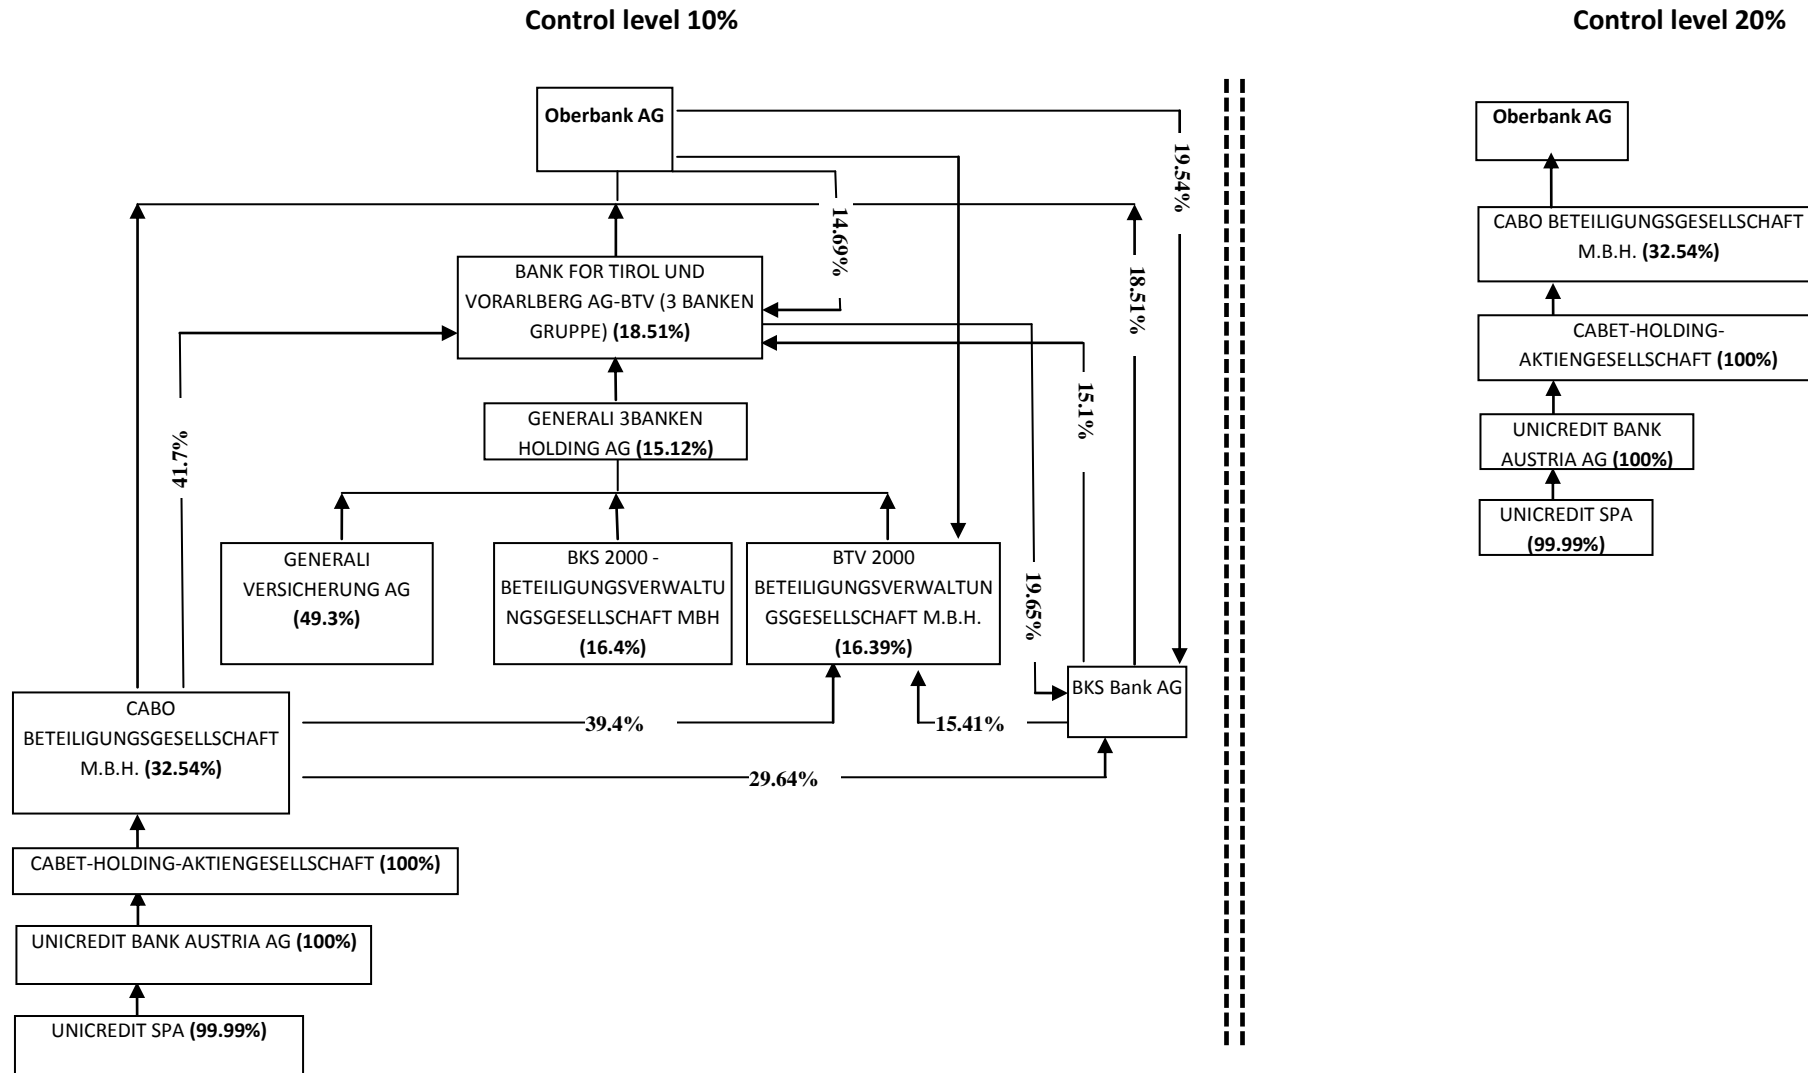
Control level 10%

Control level 20%

Oberbank AG

19.54%

14.69%

18.51%

BANK FOR TIROL UND VORARLBERG AG-BTV (3 BANKEN GRUPPE) **(18.51%)**

15.1%

41.7%

GENERALI 3BANKEN HOLDING AG **(15.12%)**

GENERALI VERSICHERUNG AG **(49.3%)**

BKS 2000 - BETEILIGUNGSVERWALTUNGSGESELLSCHAFT MBH **(16.4%)**

BTV 2000 BETEILIGUNGSVERWALTUNGSGESELLSCHAFT M.B.H. **(16.39%)**

19.65%

BKS Bank AG

CABO BETEILIGUNGSGESELLSCHAFT M.B.H. **(32.54%)**

39.4%

15.41%

29.64%

CABET-HOLDING-AKTIENGESELLSCHAFT **(100%)**

UNICREDIT BANK AUSTRIA AG **(100%)**

UNICREDIT SPA **(99.99%)**

Oberbank AG

CABO BETEILIGUNGSGESELLSCHAFT M.B.H. **(32.54%)**

CABET-HOLDING-AKTIENGESELLSCHAFT **(100%)**

UNICREDIT BANK AUSTRIA AG **(100%)**

UNICREDIT SPA **(99.99%)**